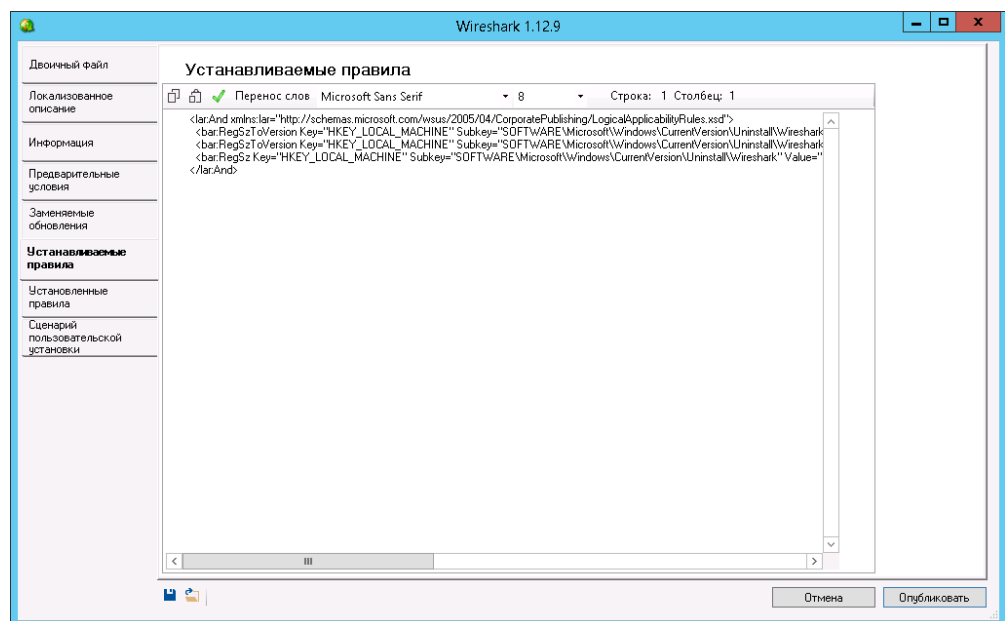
Wireshark 1.12.9

Двоичный файл

Локализованное описание

Информация

Предварительные условия

Заменяемые обновления

Устанавливаемые правила

Установленные правила

Сценарий пользовательской установки

Устанавливаемые правила

Перенос слов Microsoft Sans Serif 8 Строка: 1 Столбец: 1

<lar:And xmlns:lar="http://schemas.microsoft.com/wsus/2005/04/CorporatePublishing/LogicalApplicabilityRules.xsd">
<bar:RegSzToVersion Key="HKEY_LOCAL_MACHINE" Subkey="SOFTWARE\Microsoft\Windows\CurrentVersion\Uninstall\Wireshark
<bar:RegSzToVersion Key="HKEY_LOCAL_MACHINE" Subkey="SOFTWARE\Microsoft\Windows\CurrentVersion\Uninstall\Wireshark
<bar:RegSz Key="HKEY_LOCAL_MACHINE" Subkey="SOFTWARE\Microsoft\Windows\CurrentVersion\Uninstall\Wireshark" Value="
</lar:And>

III

Отмена Опубликовать